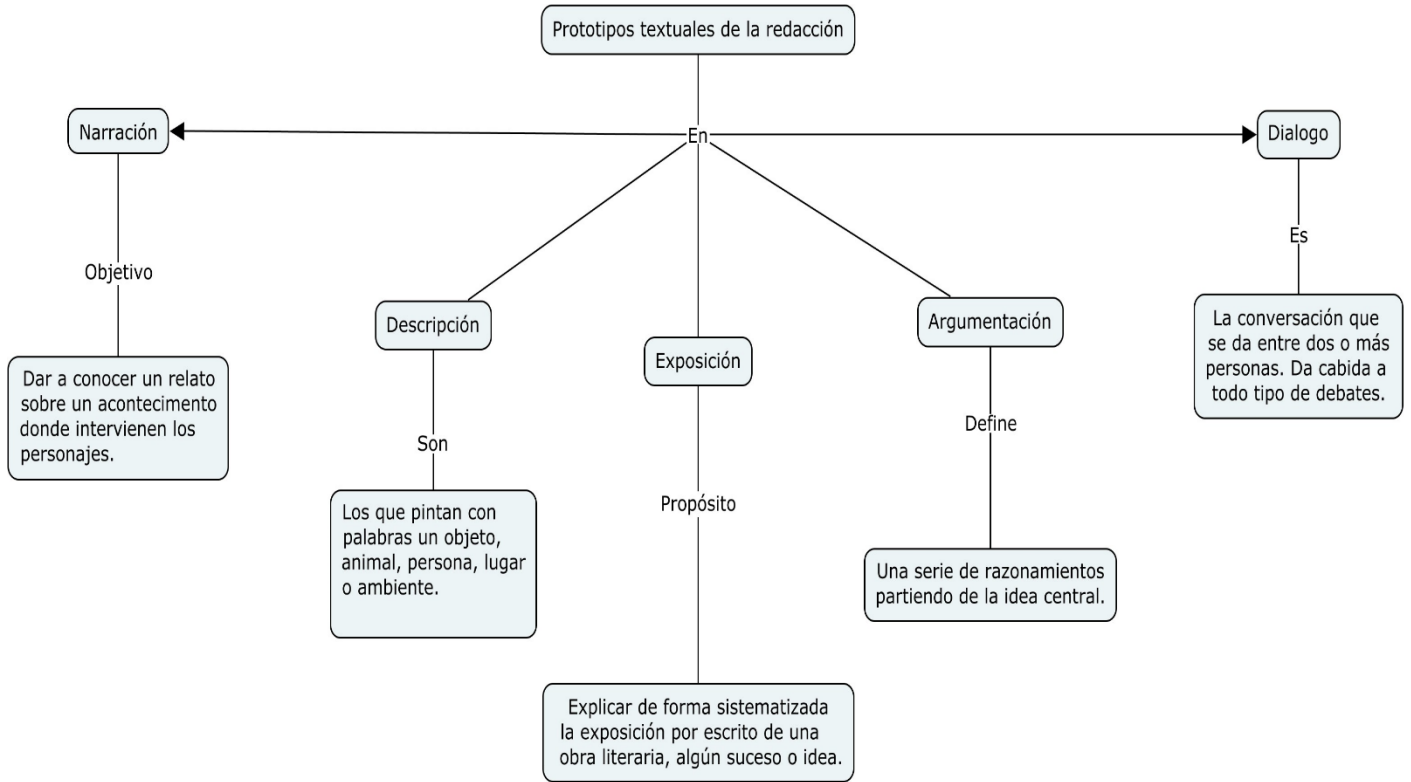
Prototipos textuales de la redacción

En

Narración

Objetivo

Dar a conocer un relato sobre un acontecimento donde intervienen los personajes.

Descripción

Son

Los que pintan con palabras un objeto, animal, persona, lugar o ambiente.

Exposición

Propósito

Explicar de forma sistematizada la exposición por escrito de una obra literaria, algún suceso o idea.

Argumentación

Define

Una serie de razonamientos partiendo de la idea central.

Dialogo

Es

La conversación que se da entre dos o más personas. Da cabida a todo tipo de debates.